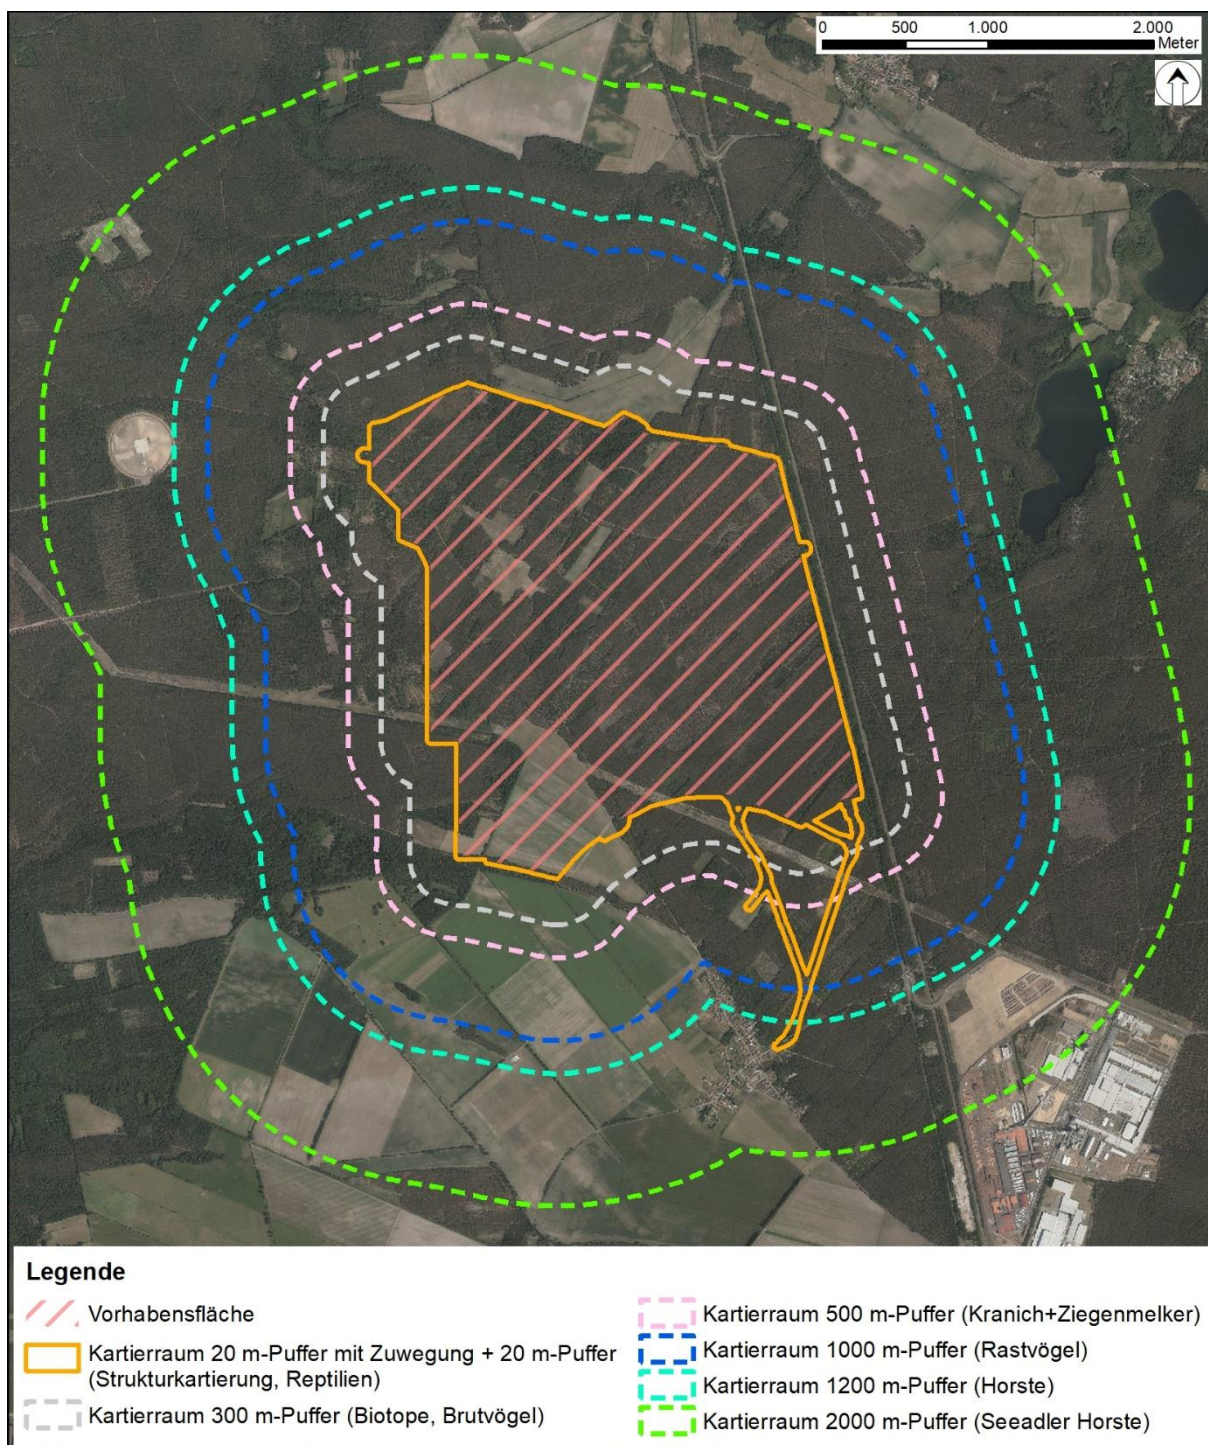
0 500 1.000 2.000
Meter

Legende

Vorhabensfläche

Kartierraum 20 m-Puffer mit Zuwegung + 20 m-Puffer (Strukturkartierung, Reptilien)

Kartierraum 300 m-Puffer (Biotope, Brutvögel)

Kartierraum 500 m-Puffer (Kranich+Ziegenmelker)

Kartierraum 1000 m-Puffer (Rastvögel)

Kartierraum 1200 m-Puffer (Horste)

Kartierraum 2000 m-Puffer (Seeadler Horste)